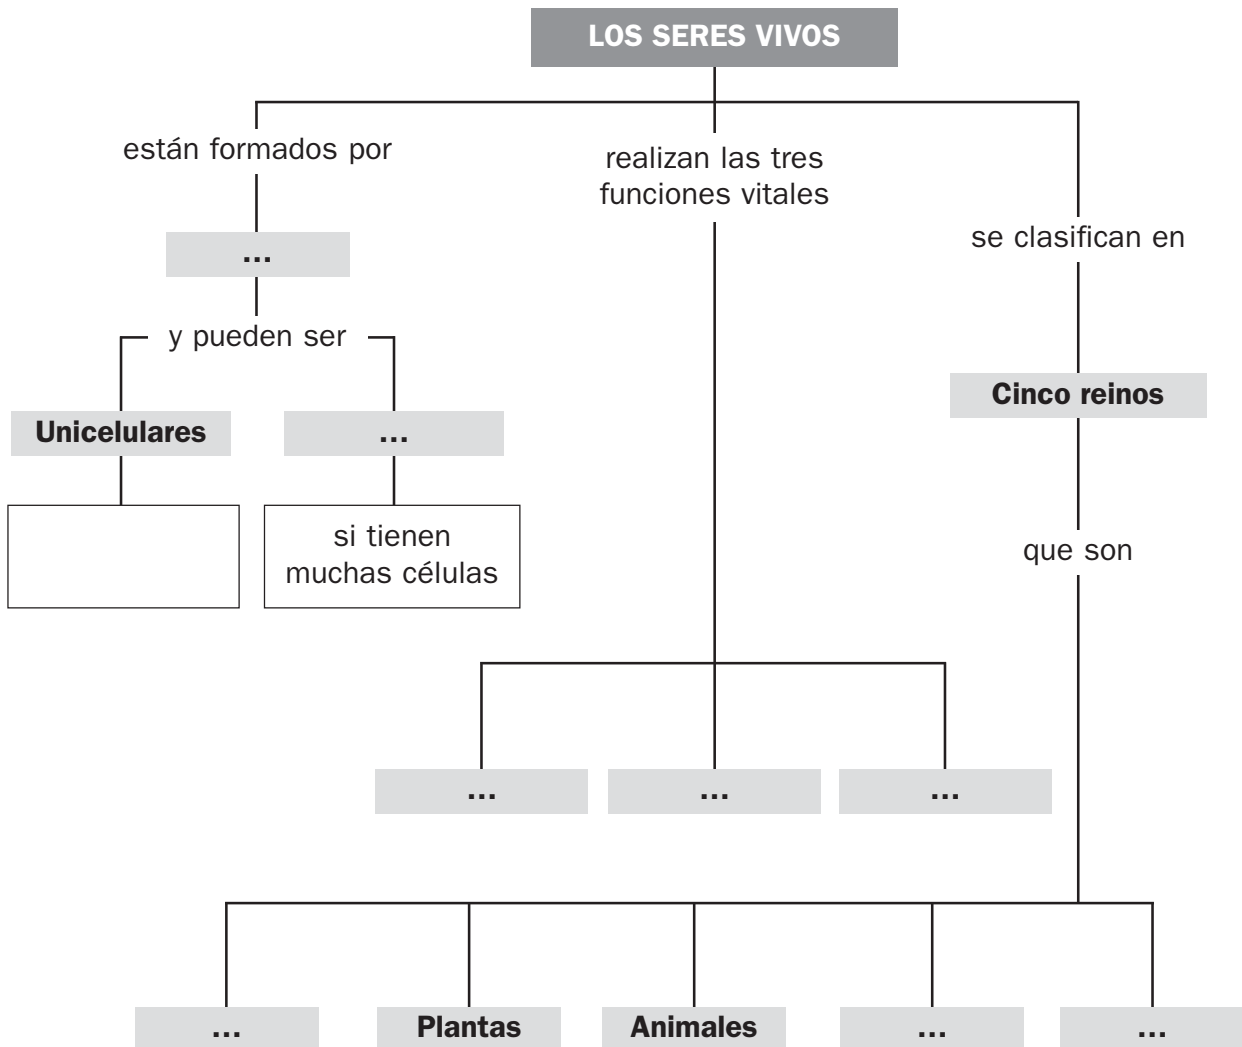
LOS SERES VIVOS

están formados por

...

y pueden ser

Unicelulares

...

si tienen muchas células

realizan las tres funciones vitales

...

...

...

se clasifican en

Cinco reinos

que son

...

Plantas

Animales

...

...